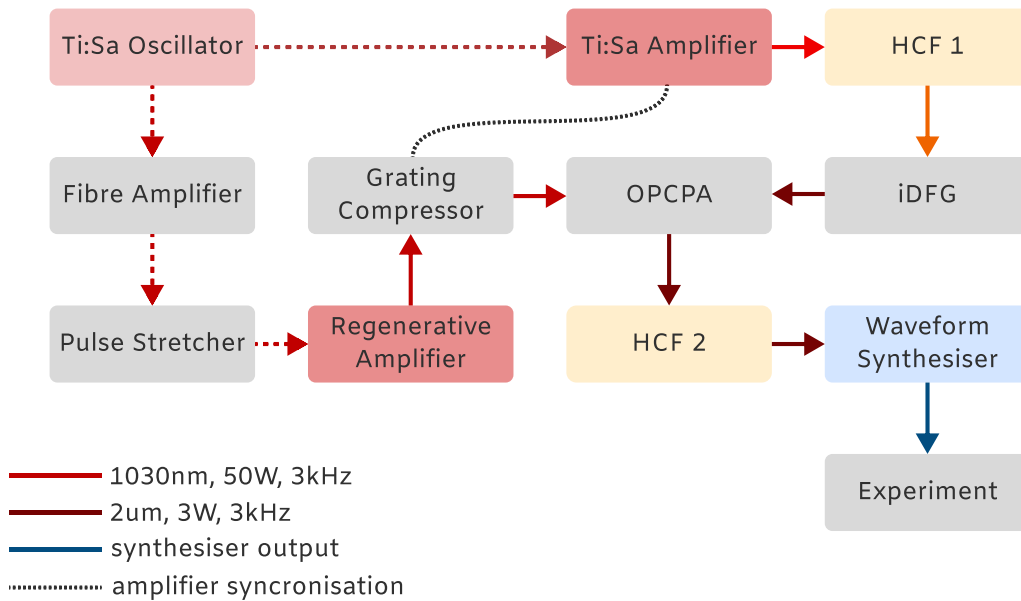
Ti:Sa Oscillator

Ti:Sa Amplifier

HCF 1

Fibre Amplifier

Grating Compressor

OPCPA

iDFG

Pulse Stretcher

Regenerative Amplifier

HCF 2

Waveform Synthesiser

Experiment

1030nm, 50W, 3kHz
2um, 3W, 3kHz
synthesiser output
amplifier syncronisation